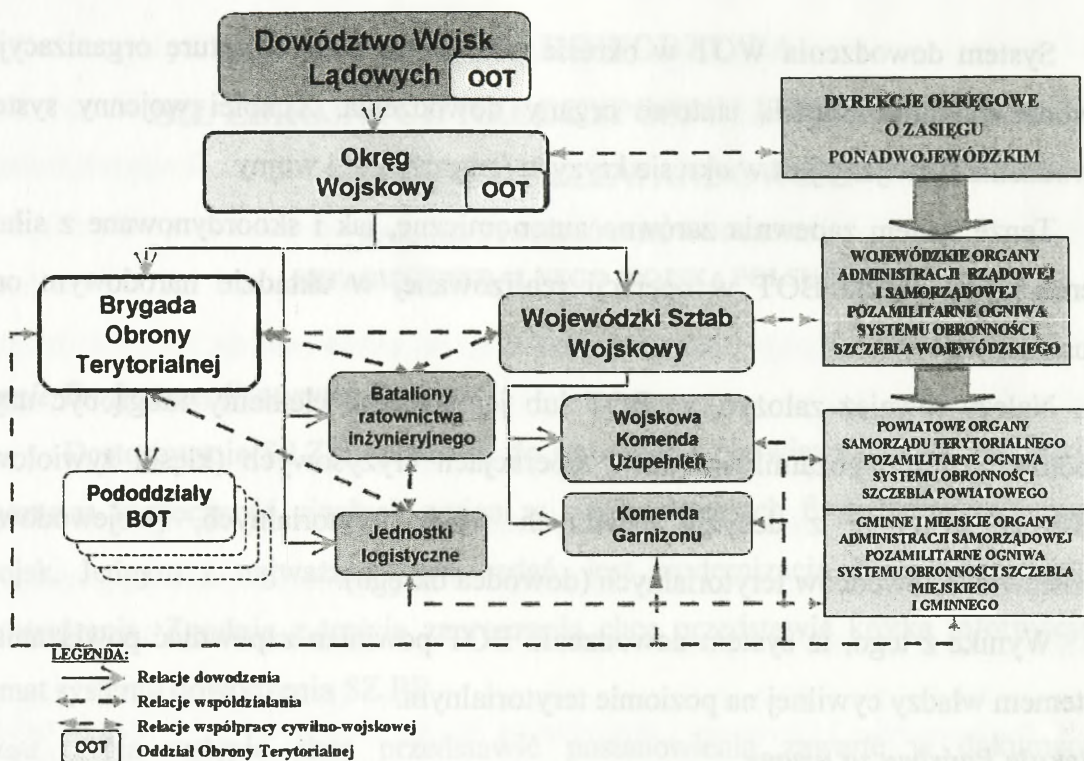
Dowództwo Wojsk Lądowych OOT

Okręg Wojskowy OOT

DYREKCJE OKRĘGOWE O ZASIĘGU PONADWOJEWÓDZKIM

WOJEWÓDZKIE ORGANY ADMINISTRACJI RZĄDOWEJ I SAMORZĄDOWEJ POZAMILITARNE OGNIWA SYSTEMU OBRONNOŚCI SZCZEBLA WOJEWÓDZKIEGO

Brygada Obrony Terytorialnej

Wojewódzki Sztab Wojskowy

Bataliony ratownictwa inżynieryjnego

Wojskowa Komenda Uzupełnień

Pododdziały BOT

Jednostki logistyczne

Komenda Garnizonu

POWIATOWE ORGANY SAMORZĄDU TERYTORIALNEGO POZAMILITARNE OGNIWA SYSTEMU OBRONNOŚCI SZCZEBLA POWIATOWEGO

GMINNE I MIEJSKIE ORGANY ADMINISTRACJI SAMORZĄDOWEJ POZAMILITARNE OGNIWA SYSTEMU OBRONNOŚCI SZCZEBLA MIEJSKIEGO I GMINNEGO

LEGENDA:
Relacje dowodzenia
Relacje współdziałania
Relacje współpracy cywilno-wojskowej
OOT Oddział Obrony Terytorialnej

System dowodzenia WOT w określ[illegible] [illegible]ure organizacyj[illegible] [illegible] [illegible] przyswojony syst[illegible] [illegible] w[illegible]

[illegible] i skoordynowane z siła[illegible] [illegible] OOT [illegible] w układzie narodowym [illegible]

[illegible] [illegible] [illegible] (dowódca brygady).

Wymaga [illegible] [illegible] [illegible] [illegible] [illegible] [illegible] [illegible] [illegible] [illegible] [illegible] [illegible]temem władzy cywilnej na poziomie terytorialnym.